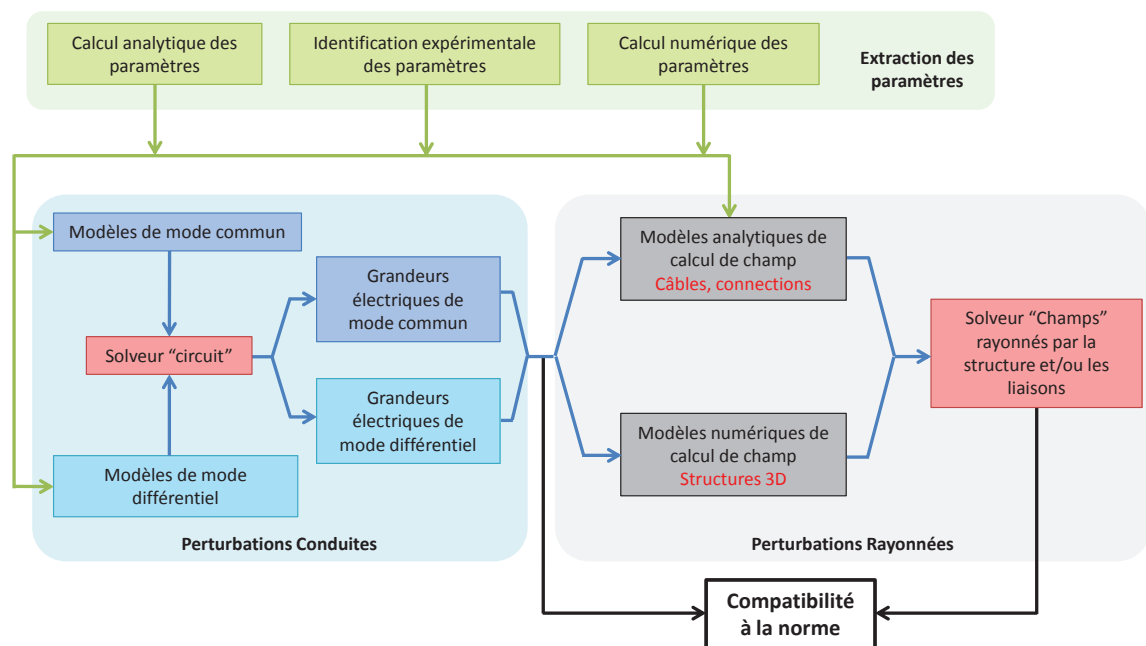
Calcul analytique des paramètres

Identification expérimentale des paramètres

Calcul numérique des paramètres

Extraction des paramètres

Modèles de mode commun

Solveur “circuit”

Modèles de mode différentiel

Grandeurs électriques de mode commun

Grandeurs électriques de mode différentiel

Perturbations Conduites

Modèles analytiques de calcul de champ
Câbles, connections

Modèles numériques de calcul de champ
Structures 3D

Solveur “Champs” rayonnés par la structure et/ou les liaisons

Perturbations Rayonnées

Compatibilité à la norme